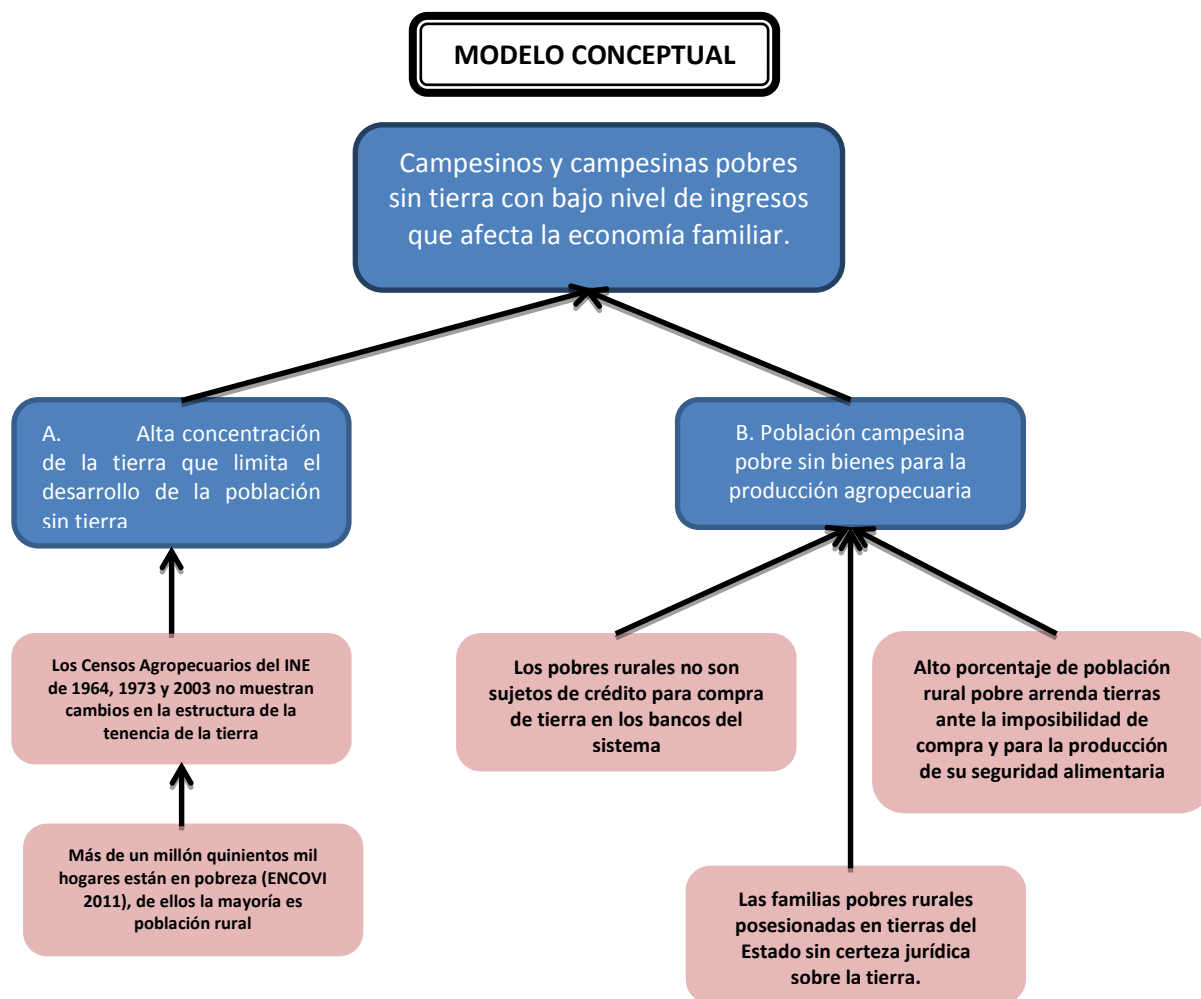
MODELO CONCEPTUAL

Campesinos y campesinas pobres sin tierra con bajo nivel de ingresos que afecta la economía familiar.

A. Alta concentración de la tierra que limita el desarrollo de la población sin tierra

B. Población campesina pobre sin bienes para la producción agropecuaria

Los Censos Agropecuarios del INE de 1964, 1973 y 2003 no muestran cambios en la estructura de la tenencia de la tierra

Más de un millón quinientos mil hogares están en pobreza (ENCOVI 2011), de ellos la mayoría es población rural

Los pobres rurales no son sujetos de crédito para compra de tierra en los bancos del sistema

Alto porcentaje de población rural pobre arrenda tierras ante la imposibilidad de compra y para la producción de su seguridad alimentaria

Las familias pobres rurales posesionadas en tierras del Estado sin certeza jurídica sobre la tierra.